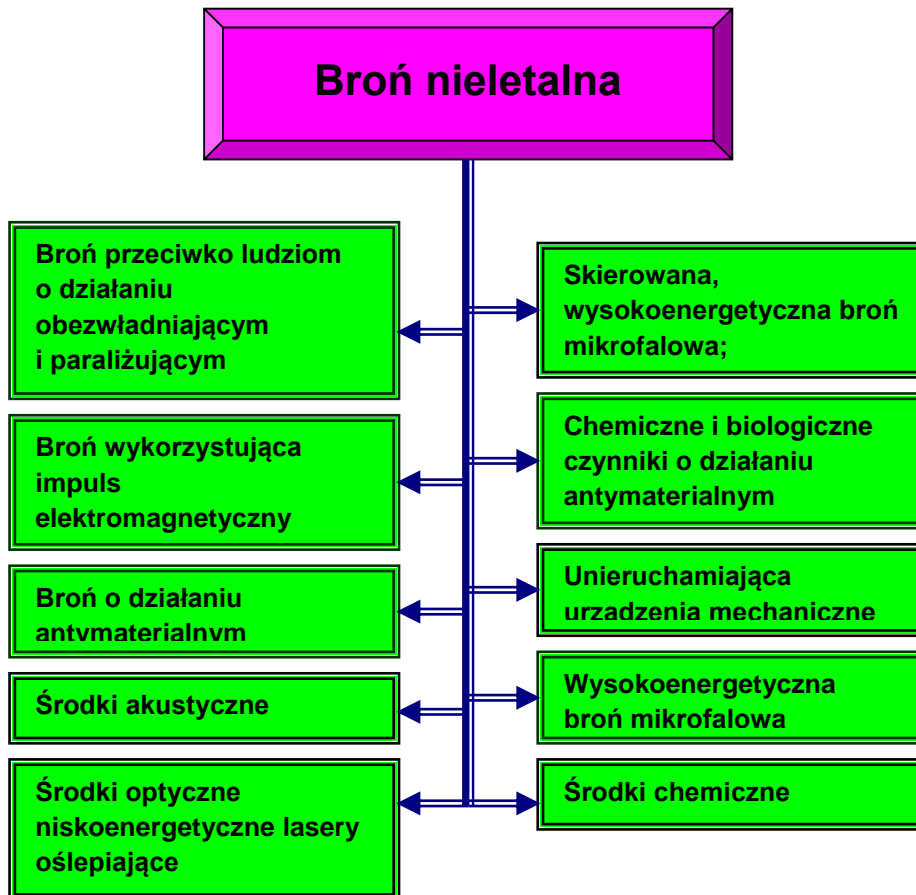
Broń nieletalna

Broń przeciwko ludziom o działaniu obezwładniającym i paraliżującym

Skierowana, wysokoenergetyczna broń mikrofalowa;

Broń wykorzystująca impuls elektromagnetyczny

Chemiczne i biologiczne czynniki o działaniu antymaterialnym

Broń o działaniu antymaterialnym

Unieruchamiająca urządzenia mechaniczne

Środki akustyczne

Wysokoenergetyczna broń mikrofalowa

Środki optyczne niskoenergetyczne lasery oślepiające

Środki chemiczne